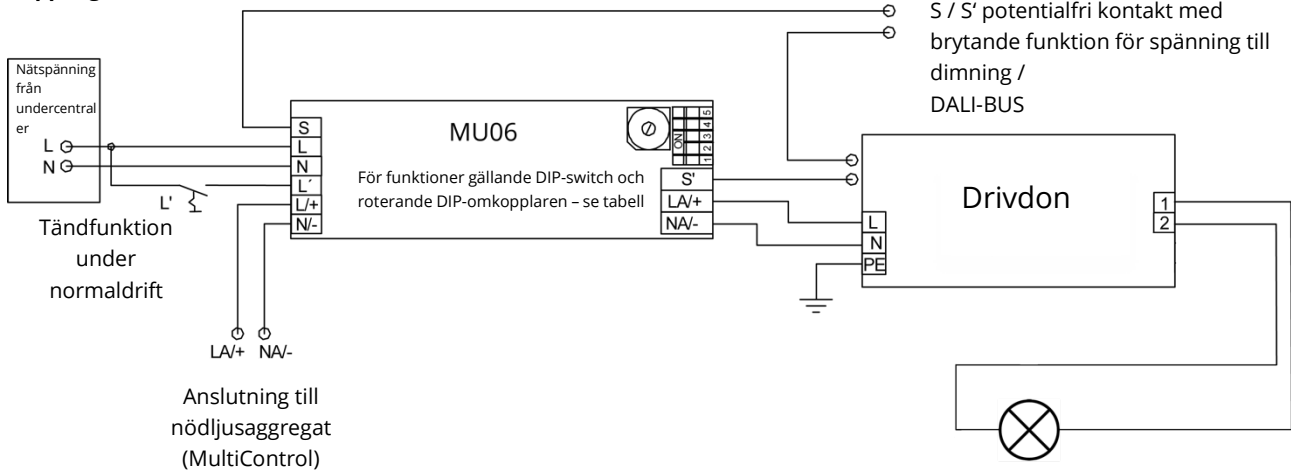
S / S' potentialfri kontakt med brytande funktion för spänning till dimning / DALI-BUS

Nätspänning från undercentraler

L
N

S
L
N
L´
L/+
N/-

MU06

ON
1 2 3 4 5

För funktioner gällande DIP-switch och roterande DIP-omkopplaren – se tabell

S'
LA/+
NA/-

L'

Tändfunktion under normaldrift

LA/+ NA/-

Anslutning till nödljusaggregat (MultiControl)

Drivdon

L
N
PE

1
2